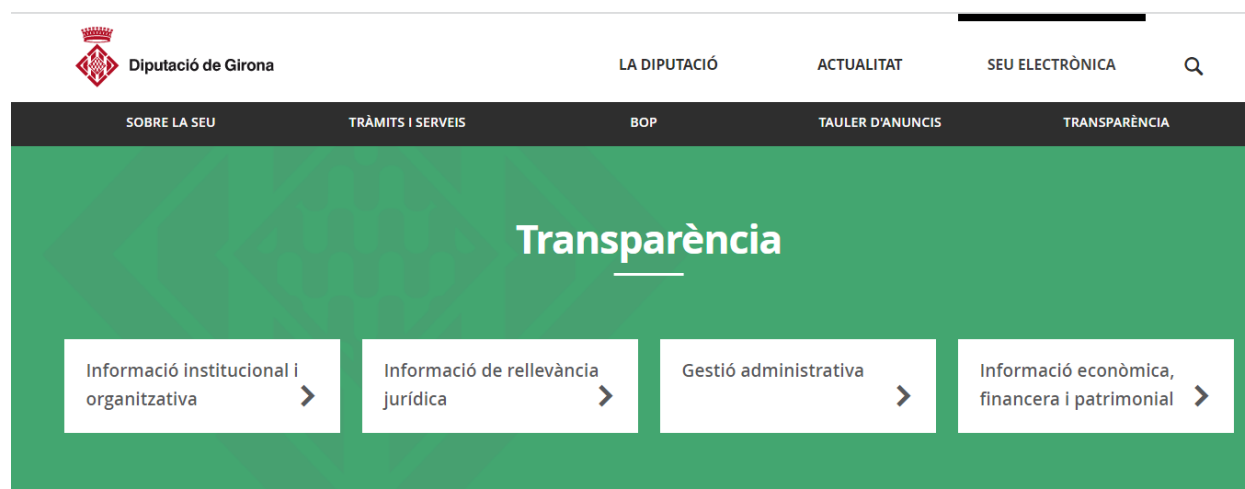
Diputació de Girona

LA DIPUTACIÓ
ACTUALITAT
SEU ELECTRÒNICA

SOBRE LA SEU
TRÀMITS I SERVEIS
BOP
TAULER D'ANUNCIS
TRANSPARÈNCIA

Transparència

Informació institucional i organitzativa

Informació de rellevància jurídica

Gestió administrativa

Informació econòmica, financera i patrimonial